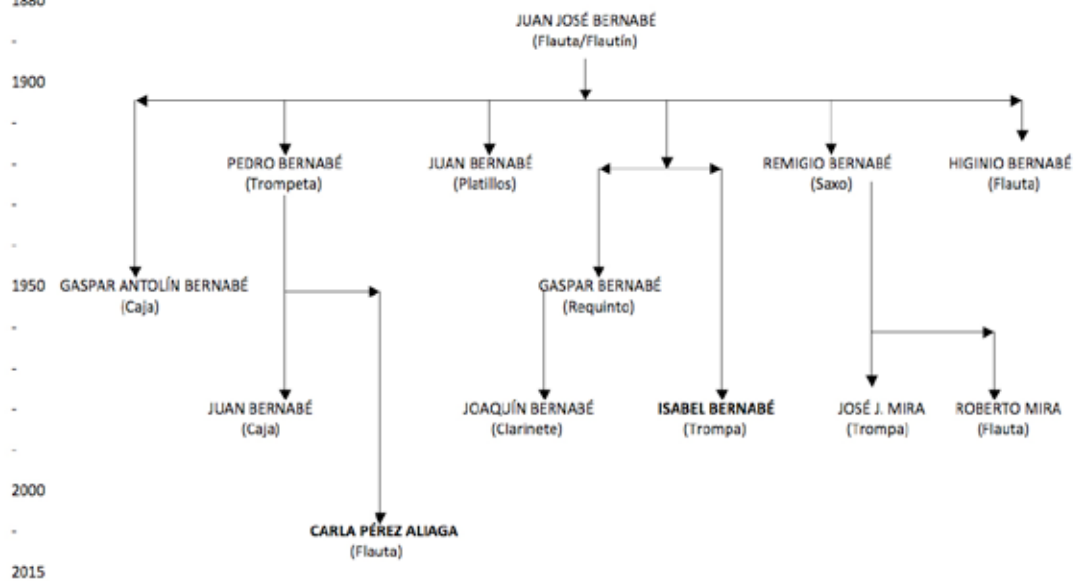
1880
-
1900
-
-
-
-
1950
-
-
-
-
2000
-
2015

JUAN JOSÉ BERNABÉ
(Flauta/Flautín)

PEDRO BERNABÉ
(Trompeta)

JUAN BERNABÉ
(Platillos)

REMIGIO BERNABÉ
(Saxo)

HIGINIO BERNABÉ
(Flauta)

GASPAR ANTOLÍN BERNABÉ
(Caja)

GASPAR BERNABÉ
(Requinto)

JUAN BERNABÉ
(Caja)

JOAQUÍN BERNABÉ
(Clarinete)

ISABEL BERNABÉ
(Trompa)

JOSÉ J. MIRA
(Trompa)

ROBERTO MIRA
(Flauta)

CARLA PÉREZ ALIAGA
(Flauta)